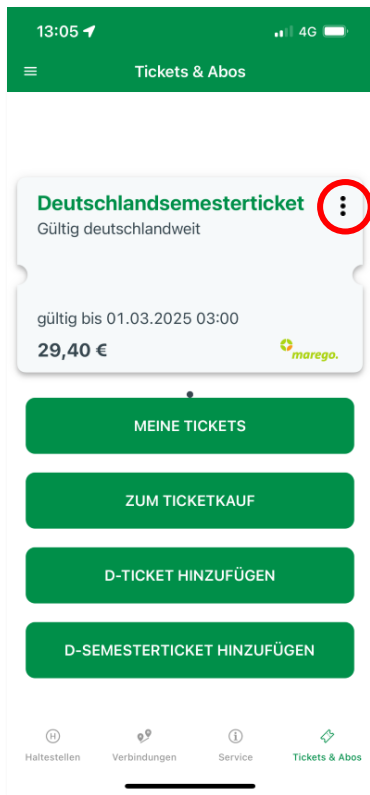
13:05
4G

Tickets & Abos

Deutschlandsemesterticket
Gültig deutschlandweit

gültig bis 01.03.2025 03:00
29,40 €
marego.

MEINE TICKETS

ZUM TICKETKAUF

D-TICKET HINZUFÜGEN

D-SEMESTERTICKET HINZUFÜGEN

H
Haltestellen
Verbindungen
Service
Tickets & Abos